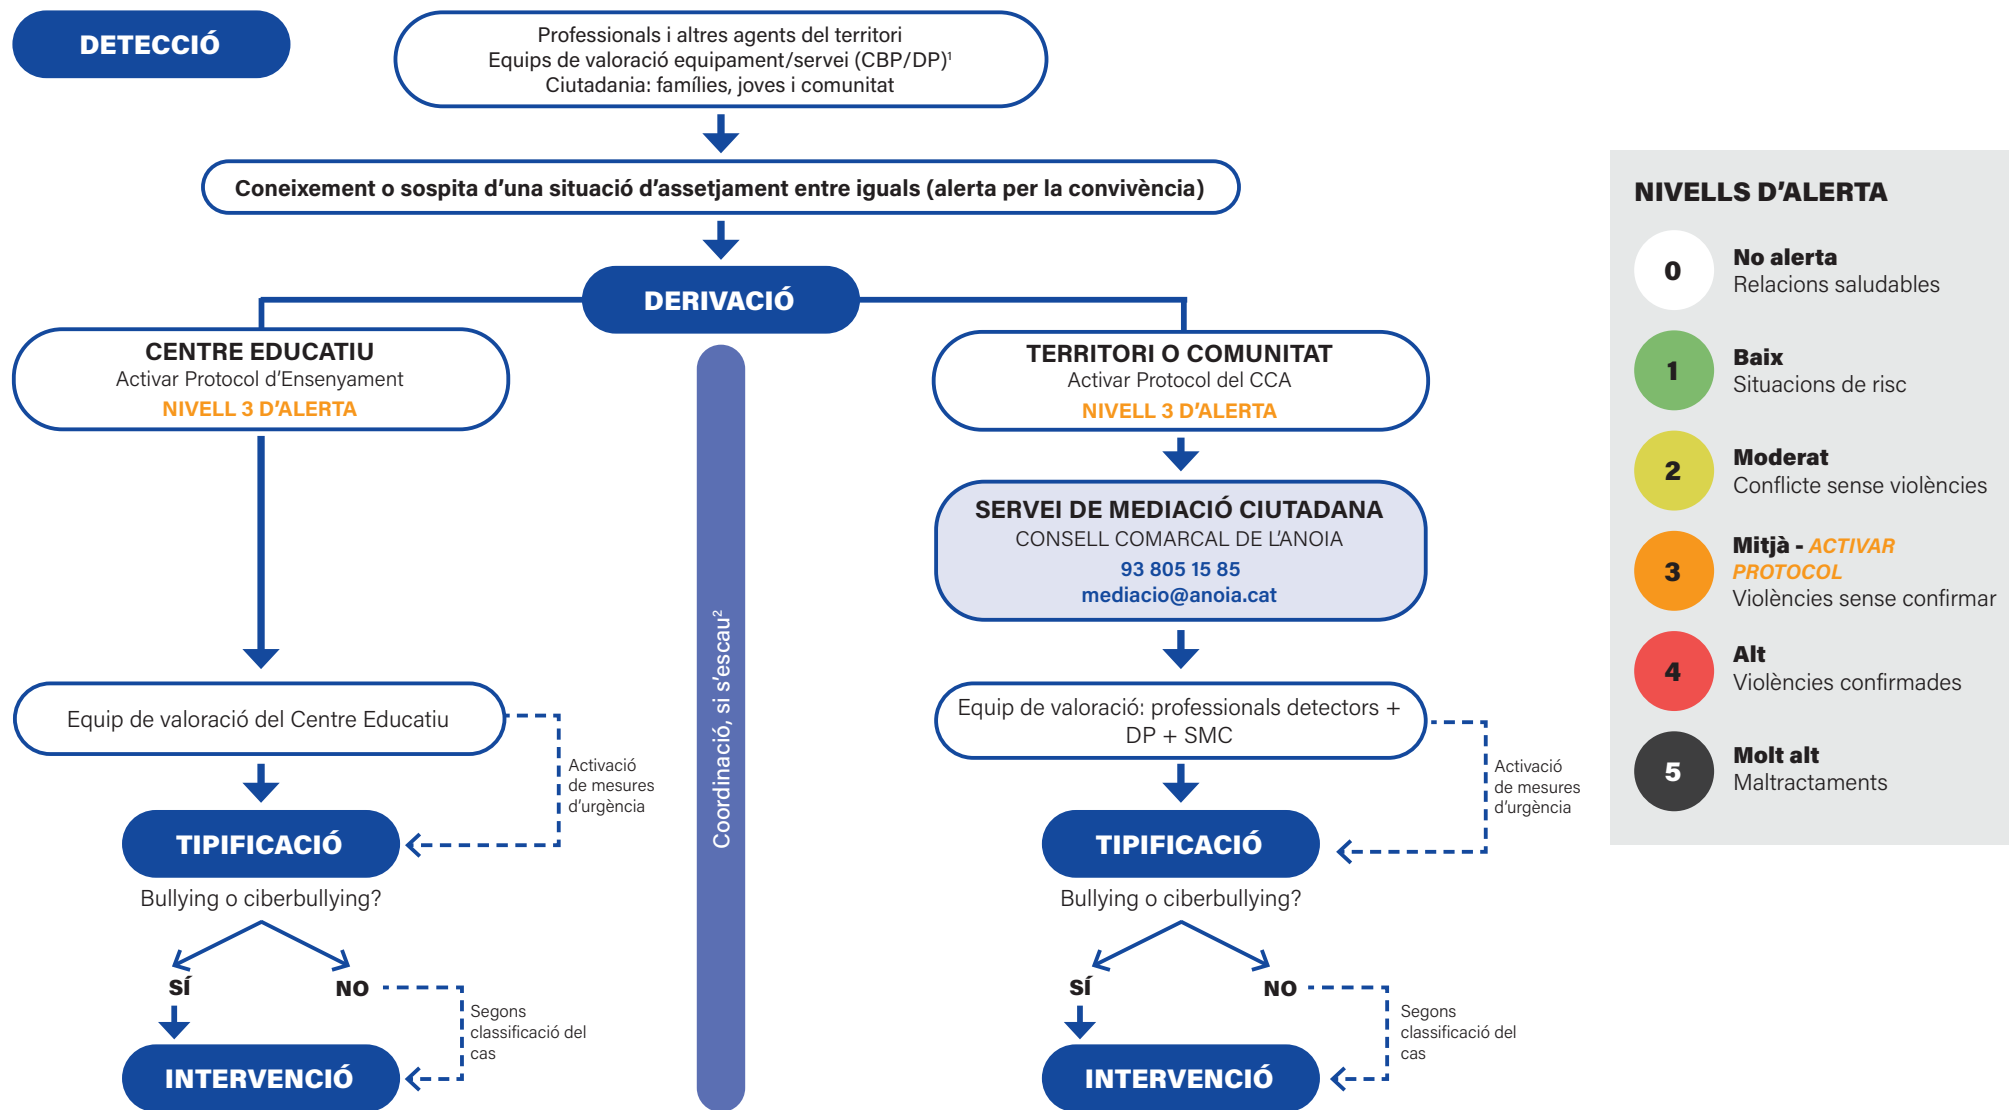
DETECCIÓ

Professionals i altres agents del territori
Equips de valoració equipament/servei (CBP/DP)$^1$
Ciutadania: famílies, joves i comunitat

Coneixement o sospita d'una situació d'assetjament entre iguals (alerta per la convivència)

DERIVACIÓ

CENTRE EDUCATIU
Activar Protocol d'Ensenyament
NIVELL 3 D'ALERTA

Equip de valoració del Centre Educatiu

Activació de mesures d'urgència

TIPIFICACIÓ

Bullying o ciberbullying?

SÍ

NO

Segons classificació del cas

INTERVENCIÓ

Coordinació, si s'escau$^2$

TERRITORI O COMUNITAT
Activar Protocol del CCA
NIVELL 3 D'ALERTA

SERVEI DE MEDIACIÓ CIUTADANA
CONSELL COMARCAL DE L'ANOIA
93 805 15 85
mediacio@anoia.cat

Equip de valoració: professionals detectors + DP + SMC

Activació de mesures d'urgència

TIPIFICACIÓ

Bullying o ciberbullying?

SÍ

NO

Segons classificació del cas

INTERVENCIÓ

NIVELLS D'ALERTA

0 No alerta
Relacions saludables

1 Baix
Situacions de risc

2 Moderat
Conflicte sense violències

3 Mitjà - ACTIVAR PROTOCOL
Violències sense confirmar

4 Alt
Violències confirmades

5 Molt alt
Maltractaments